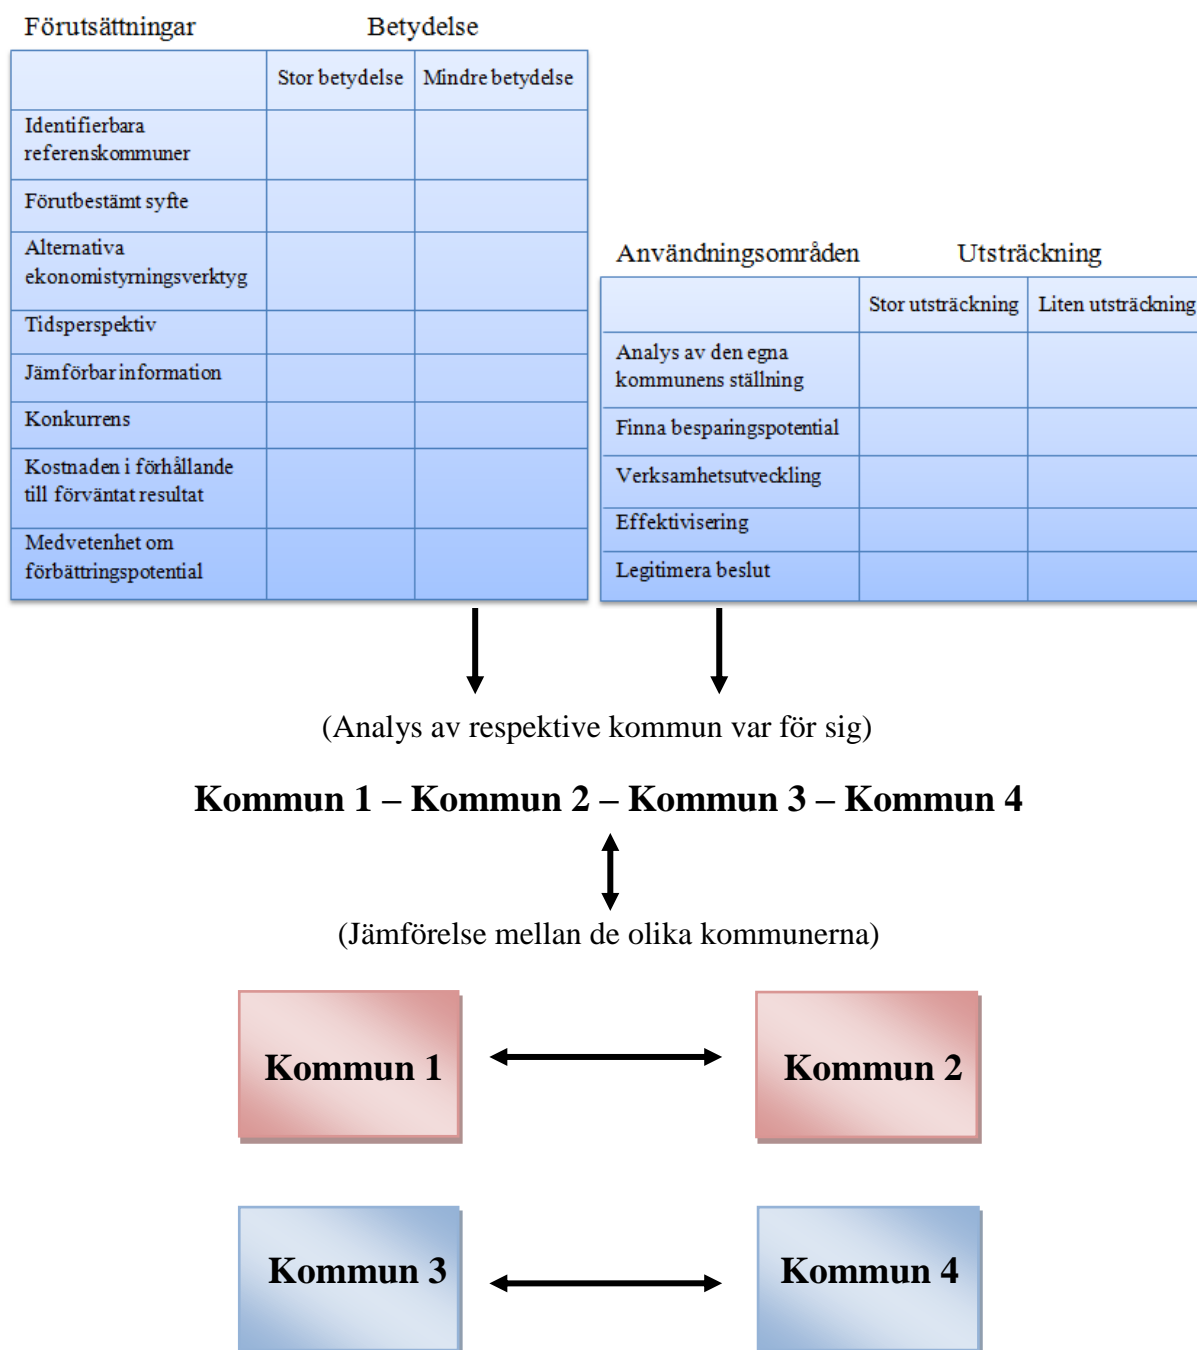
Förutsättningar Betydelse

| | Stor betydelse | Mindre betydelse |
|---|---|---|
| Identifierbara referenskommuner | | |
| Förutbestämt syfte | | |
| Alternativa ekonomistyrningsverktyg | | |
| Tidsperspektiv | | |
| Jämförbar information | | |
| Konkurrens | | |
| Kostnaden i förhållande till förväntat resultat | | |
| Medvetenhet om förbättringspotential | | |

Användningsområden Utsträckning

| | Stor utsträckning | Liten utsträckning |
|---|---|---|
| Analys av den egna kommunens ställning | | |
| Finna besparingspotential | | |
| Verksamhetsutveckling | | |
| Effektivisering | | |
| Legitimera beslut | | |

(Analys av respektive kommun var för sig)

Kommun 1 – Kommun 2 – Kommun 3 – Kommun 4

(Jämförelse mellan de olika kommunerna)

Kommun 1

Kommun 2

Kommun 3

Kommun 4